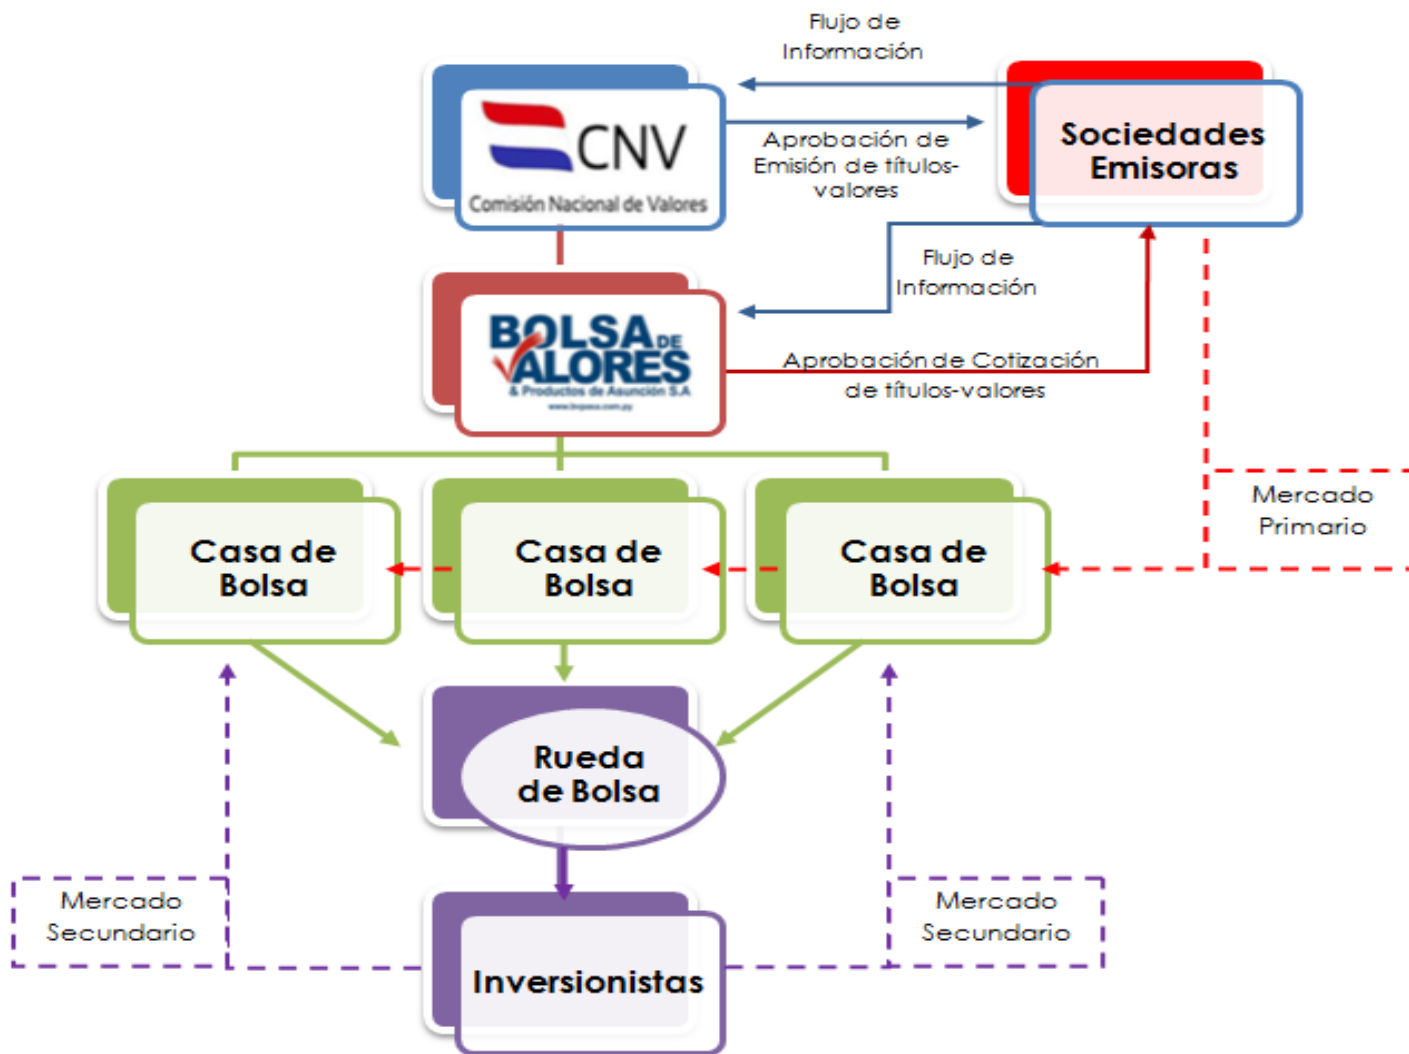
Flujo de Información

CNV
Comisión Nacional de Valores

Aprobación de Emisión de títulos-valores

Sociedades Emisoras

Flujo de Información

BOLSA DE VALORES
& Productos de Asunción S.A
www.bvpasa.com.py

Aprobación de Cotización de títulos-valores

Mercado Primario

Casa de Bolsa

Casa de Bolsa

Casa de Bolsa

Rueda de Bolsa

Mercado Secundario

Mercado Secundario

Inversionistas